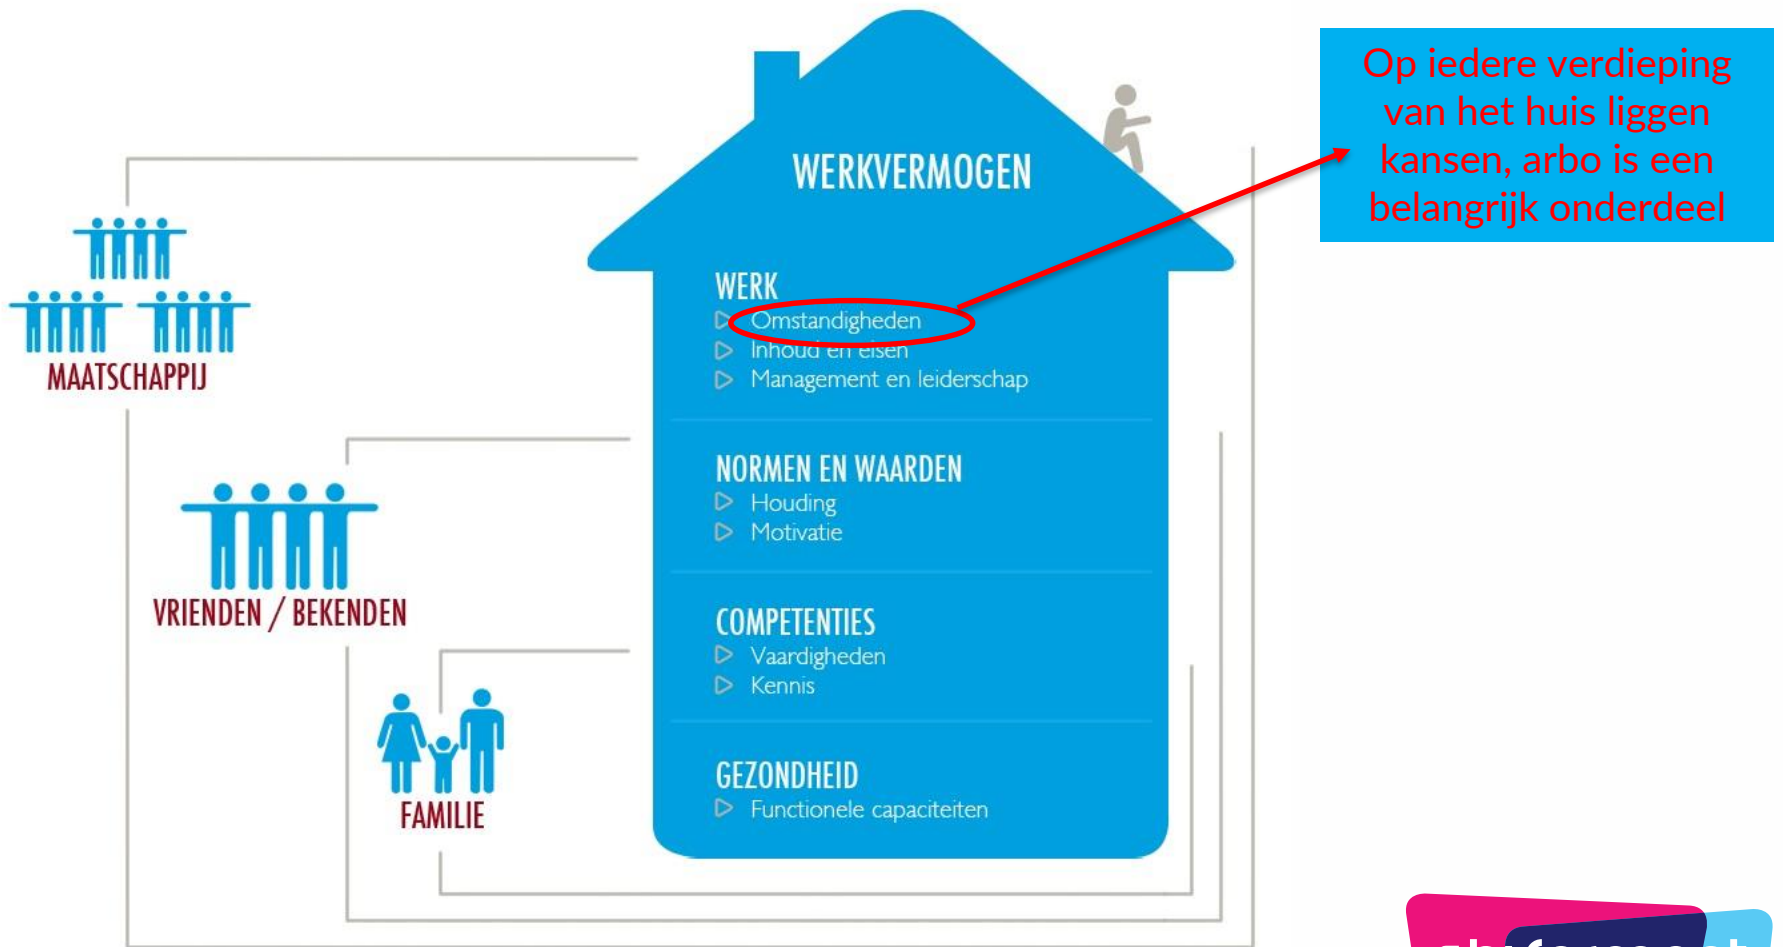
Op iedere verdieping van het huis liggen kansen, arbo is een belangrijk onderdeel

MAATSCHAPPIJ

VRIENDEN / BEKENDEN

FAMILIE

WERKVERMOGEN

WERK
▷ Omstandigheden
▷ Inhoud en eisen
▷ Management en leiderschap

NORMEN EN WAARDEN
▷ Houding
▷ Motivatie

COMPETENTIES
▷ Vaardigheden
▷ Kennis

GEZONDHEID
▷ Functionele capaciteiten

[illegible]